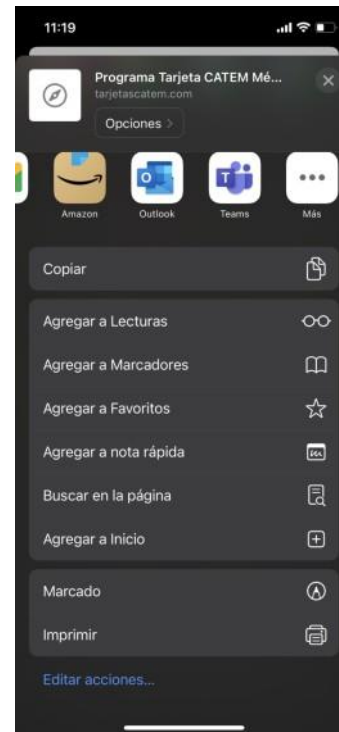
11:19

Programa Tarjeta CATEM Mé...
tarjetascatem.com
Opciones >

Amazon
Outlook
Teams
Más

Copiar

Agregar a Lecturas
Agregar a Marcadores
Agregar a Favoritos
Agregar a nota rápida
Buscar en la página
Agregar a Inicio

Marcado
Imprimir

Editar acciones...